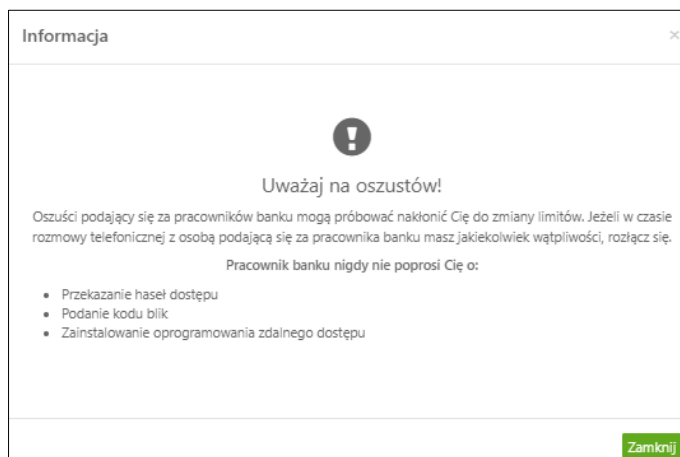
Informacja

×

Uważaj na oszustów!

Oszuści podający się za pracowników banku mogą próbować nakłonić Cię do zmiany limitów. Jeżeli w czasie rozmowy telefonicznej z osobą podającą się za pracownika banku masz jakiekolwiek wątpliwości, rozłącz się.

Pracownik banku nigdy nie poprosi Cię o:

- Przekazanie haseł dostępu
- Podanie kodu blik
- Zainstalowanie oprogramowania zdalnego dostępu

Zamknij